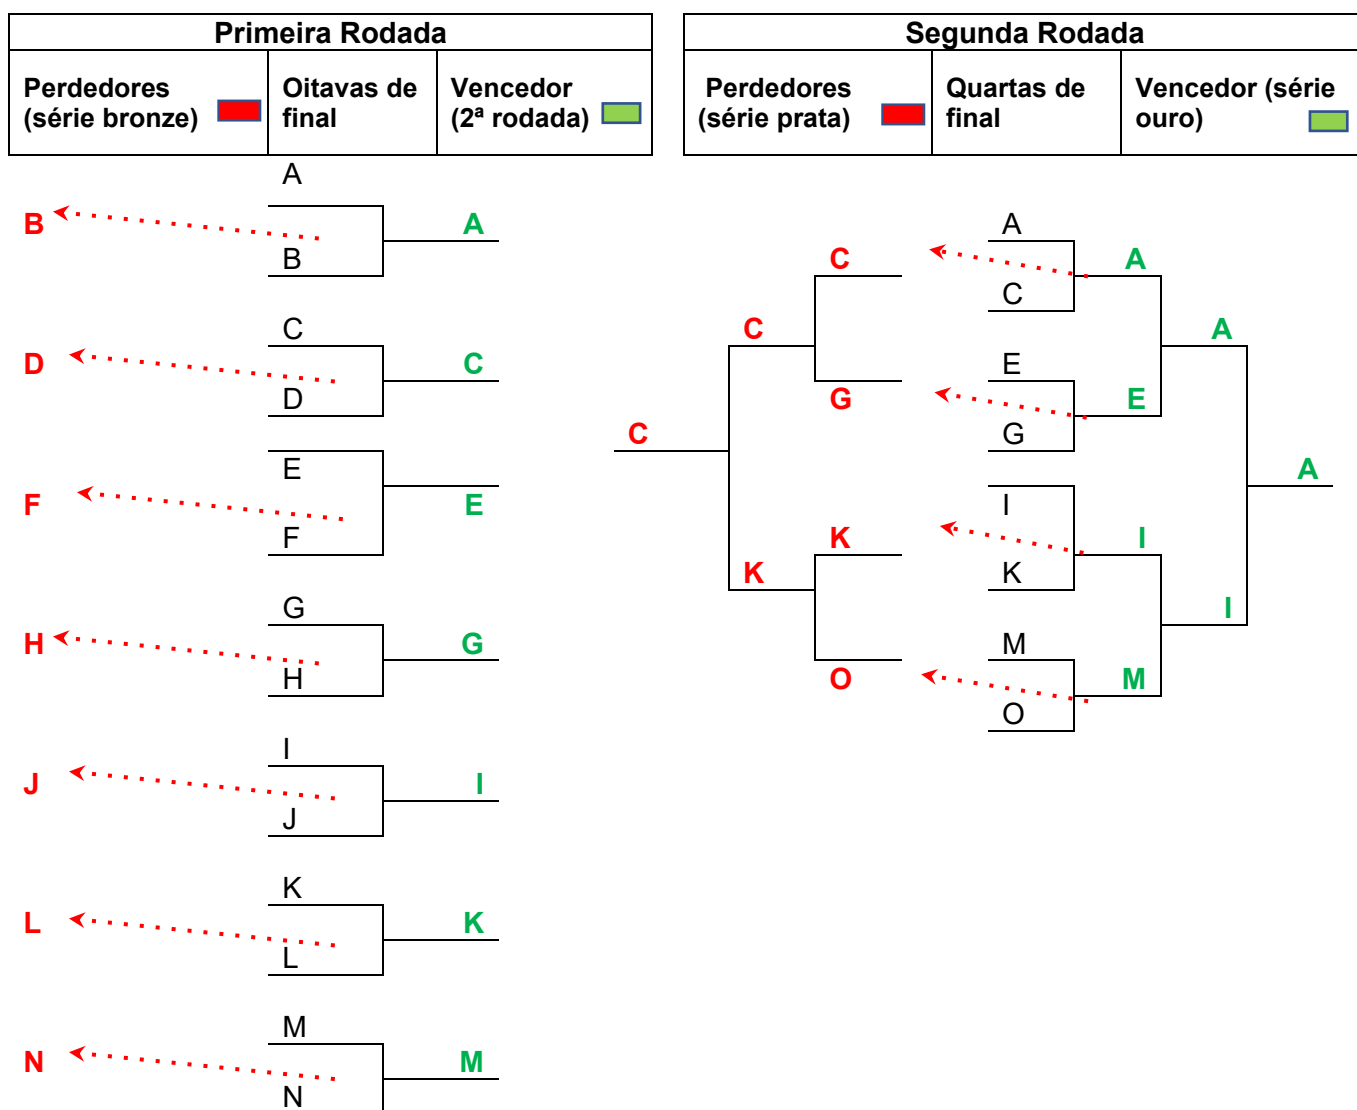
| Primeira Rodada | | |
|---|---|---|
| Perdedores (série bronze) | Oitavas de final | Vencedor (2ª rodada) |

| Segunda Rodada | | |
|---|---|---|
| Perdedores (série prata) | Quartas de final | Vencedor (série ouro) |

A
B
B
A
C
D
D
C
E
F
F
E
G
H
H
G
I
J
J
I
K
L
L
K
M
N
N
M

A
C
C
A
C
A
E
G
G
E
C
A
I
K
K
I
K
I
M
O
O
M